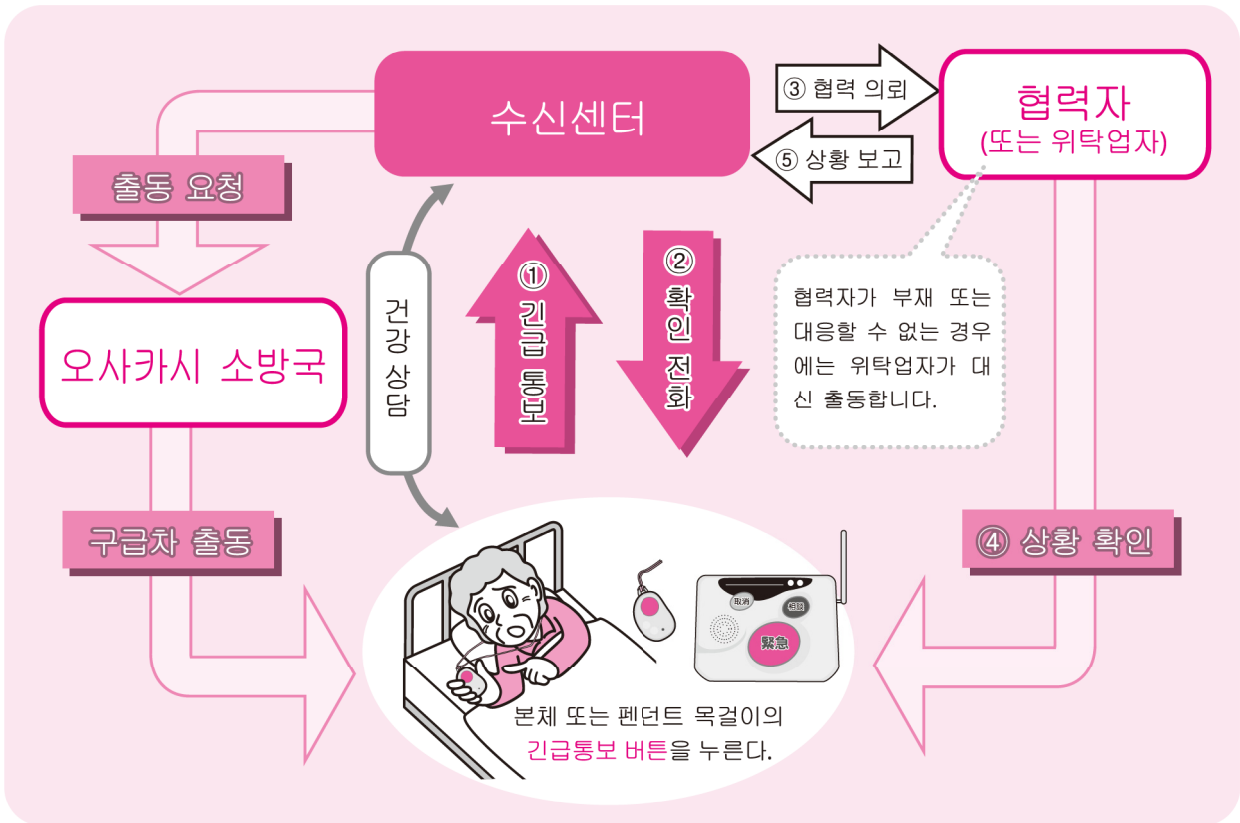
수신센터

③ 협력 의뢰

⑤ 상황 보고

협력자
(또는 위탁업자)

출동 요청

건강 상담

① 긴급 통보

② 확인 전화

협력자가 부재 또는 대응할 수 없는 경우에는 위탁업자가 대신 출동합니다.

오사카시 소방국

구급차 출동

④ 상황 확인

取消

相談

緊急

본체 또는 펜던트 목걸이의
긴급통보 버튼을 누른다.